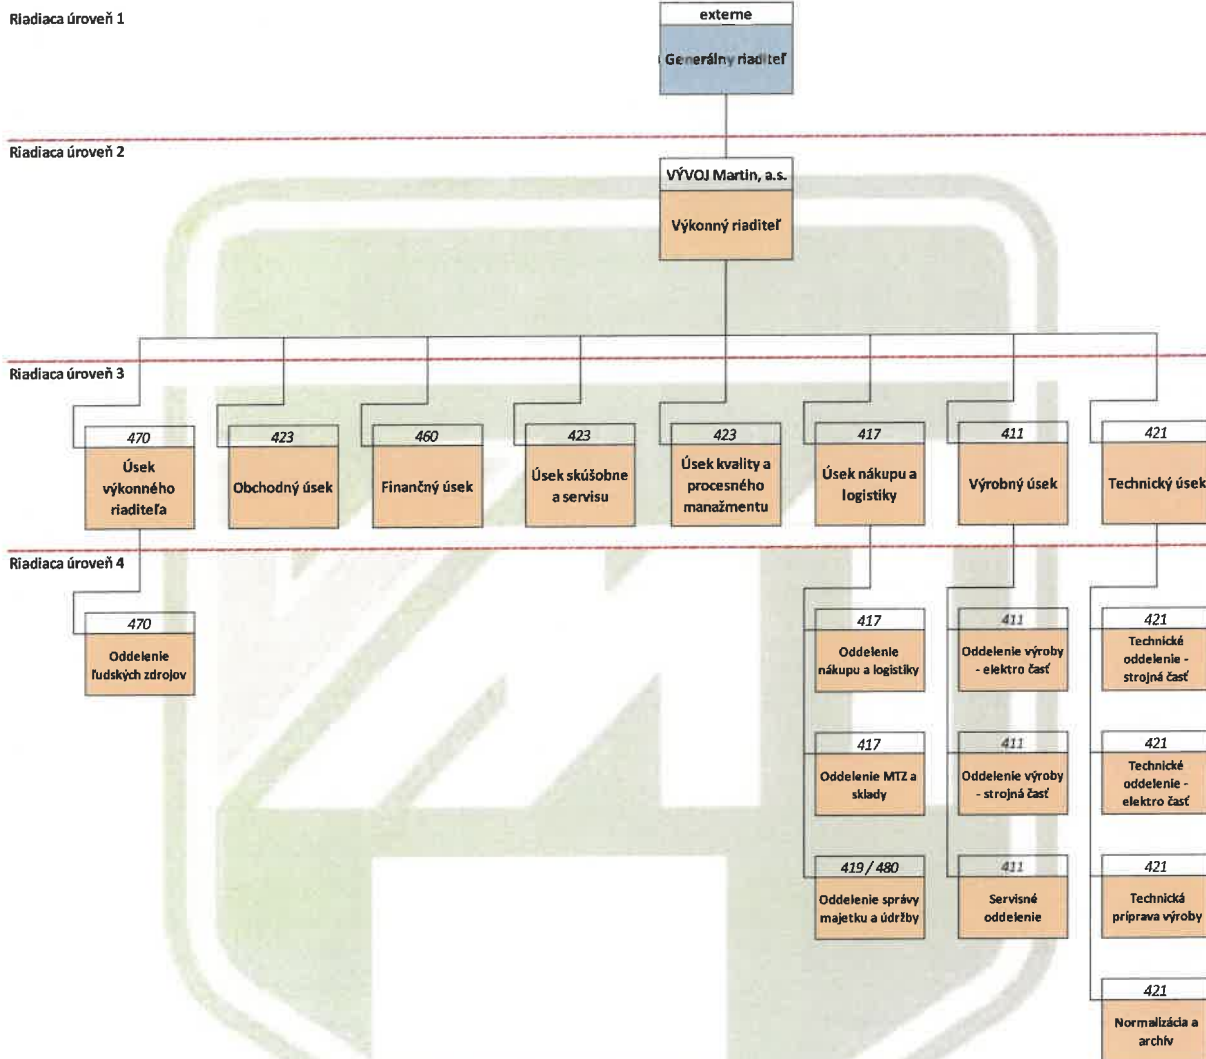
Riadiaca úroveň 1

externe
Generálny riaditeľ

Riadiaca úroveň 2

VÝVOJ Martin, a.s.
Výkonný riaditeľ

Riadiaca úroveň 3

470
Úsek výkonného riaditeľa

423
Obchodný úsek

460
Finančný úsek

423
Úsek skúšobne a servisu

423
Úsek kvality a procesného manažmentu

417
Úsek nákupu a logistiky

411
Výrobný úsek

421
Technický úsek

Riadiaca úroveň 4

470
Oddelenie ľudských zdrojov

417
Oddelenie nákupu a logistiky

417
Oddelenie MTZ a sklady

419 / 480
Oddelenie správy majetku a údržby

411
Oddelenie výroby - elektro časť

411
Oddelenie výroby - strojná časť

411
Servisné oddelenie

421
Technické oddelenie - strojná časť

421
Technické oddelenie - elektro časť

421
Technická príprava výroby

421
Normalizácia a archív